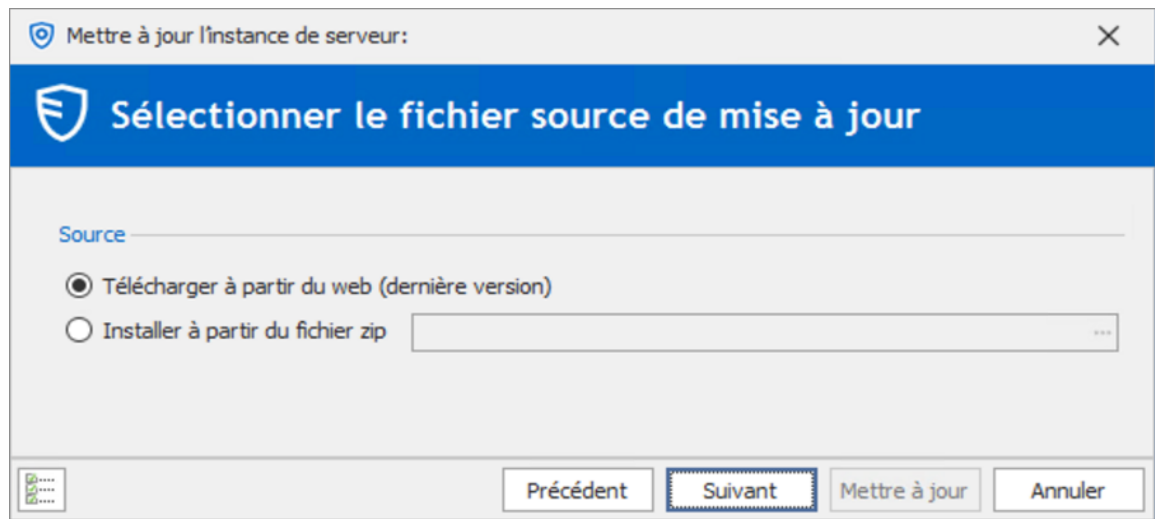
Mettre à jour l'instance de serveur:

Sélectionner le fichier source de mise à jour

Source

Télécharger à partir du web (dernière version)

Installer à partir du fichier zip

...

Précédent

Suivant

Mettre à jour

Annuler